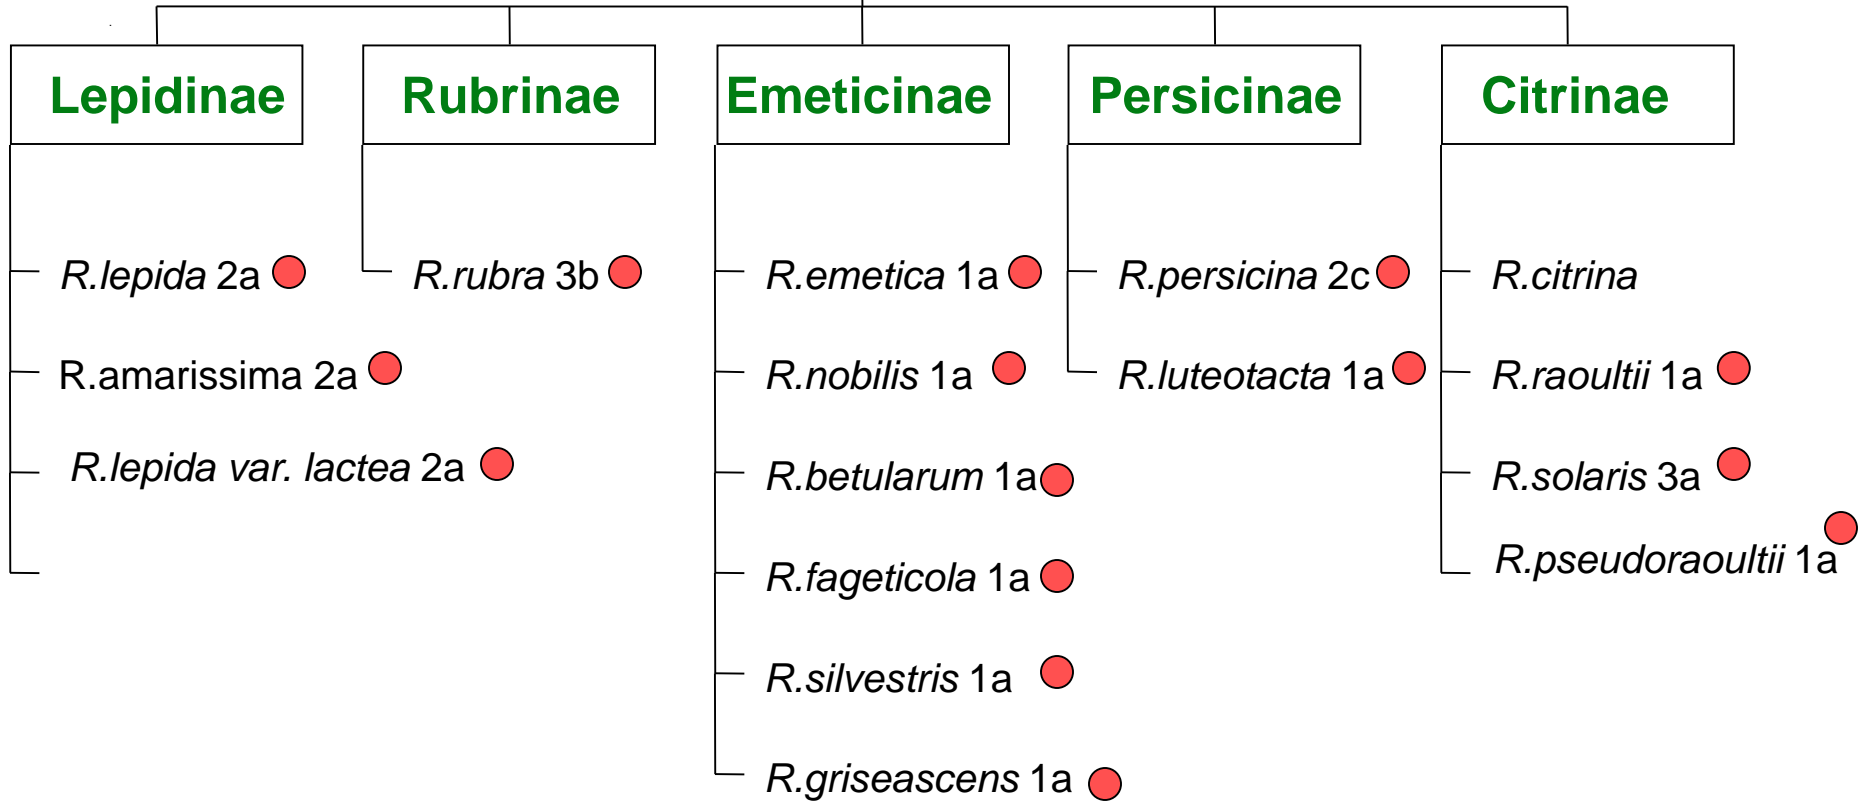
Lepidinae

R.lepida 2a

R.amarissima 2a

R.lepida var. lactea 2a

Rubrinae

R.rubra 3b

Emeticinae

R.emetica 1a

R.nobilis 1a

R.betularum 1a

R.fageticola 1a

R.silvestris 1a

R.griseascens 1a

Persicinae

R.persicina 2c

R.luteotacta 1a

Citrinae

R.citrina

R.raoultii 1a

R.solaris 3a

R.pseudoraoultii 1a